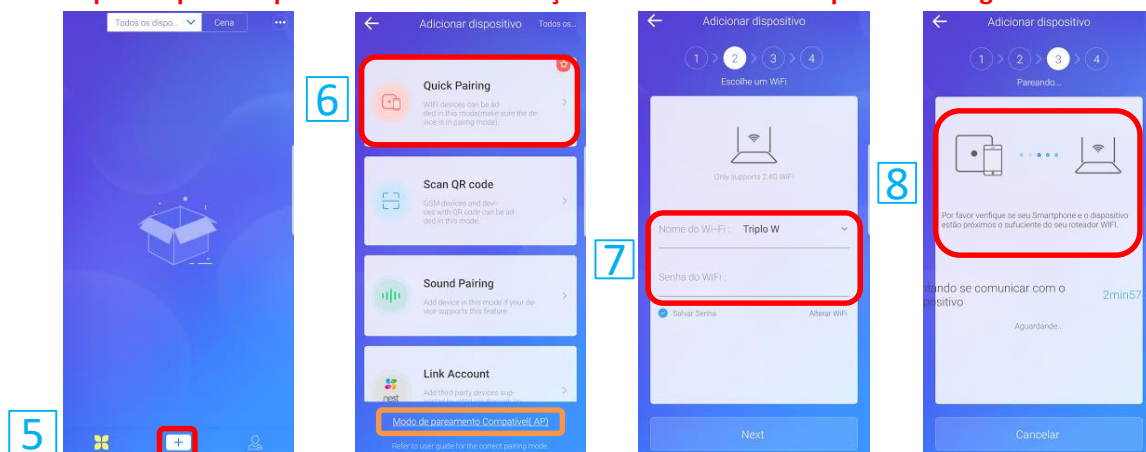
Todos os dispo... Cena ···

5

+

Adicionar dispositivo Todos os...

6

Quick Pairing

WiFi devices can be added in this mode(make sure the device is in pairing mode)

Scan QR code

GSM devices and devices with QR code can be added in this mode.

Sound Pairing

Add device in this mode if your device supports this feature

Link Account

Add third party devices sup-

nest

Modo de pareamento Compatível( AP)

Refer to user guide for the correct pairing mode

Adicionar dispositivo

1 2 3 4

Escolhe um WiFi

Only supports 2.4G WiFi

7

Nome do Wi-Fi : Triplo W

Senha do WiFi :

Salvar Senha Alterar WiFi

Next

Adicionar dispositivo

1 2 3 4

Pareando...

8

Por favor verifique se seu Smartphone e o dispositivo estão próximos o sufuciente do seu roteador WIFI.

tando se comunicar com o positivo 2min57

Aguardando...

Cancelar